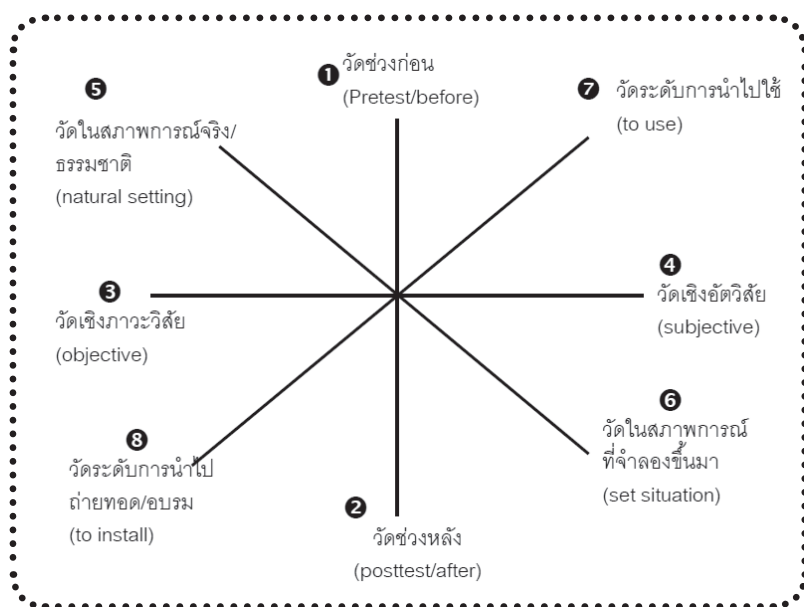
❶ วัดช่วงก่อน
(Pretest/before)

❺
วัดในสภาพการณ์จริง/ธรรมชาติ
(natural setting)

❼ วัดระดับการนำไปใช้
(to use)

❸
วัดเชิงภาวะวิสัย
(objective)

❹
วัดเชิงอัตวิสัย
(subjective)

❽
วัดระดับการนำไปถ่ายทอด/อบรม
(to install)

❻
วัดในสภาพการณ์ที่จำลองขึ้นมา
(set situation)

❷
วัดช่วงหลัง
(posttest/after)